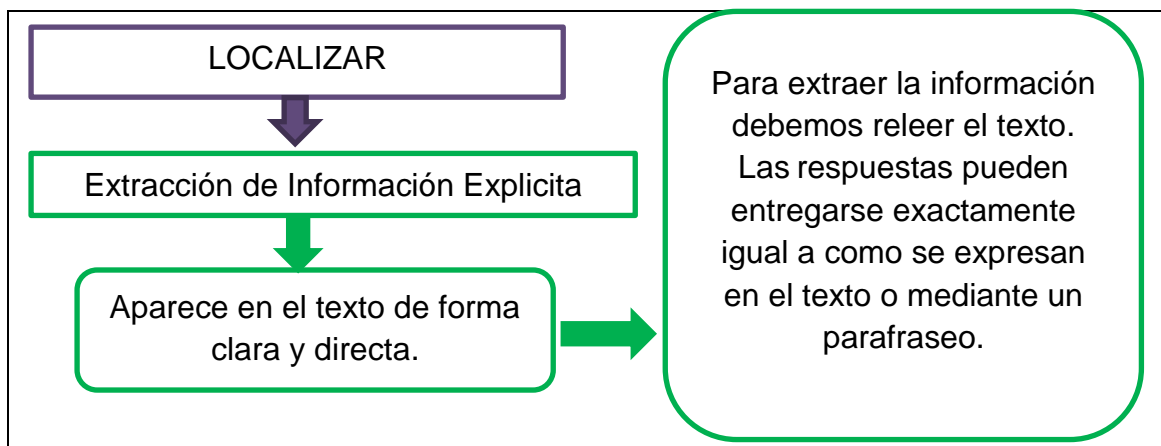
LOCALIZAR

Extracción de Información Explicita

Aparece en el texto de forma clara y directa.

Para extraer la información debemos releer el texto. Las respuestas pueden entregarse exactamente igual a como se expresan en el texto o mediante un parafraseo.